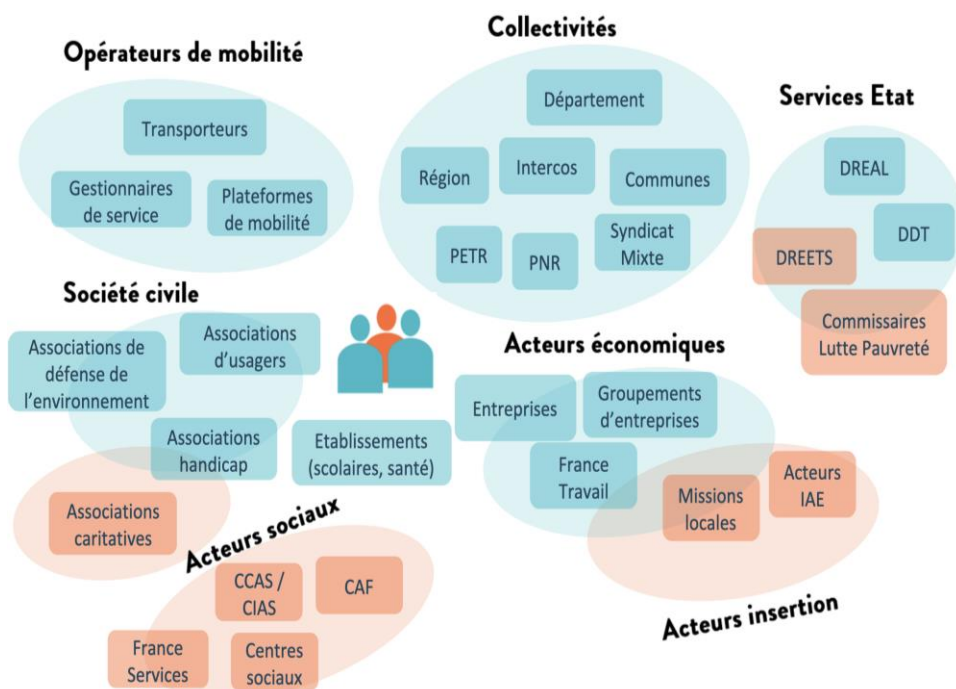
Opérateurs de mobilité

Transporteurs

Gestionnaires de service

Plateformes de mobilité

Collectivités

Département

Région

Intercos

Communes

PETR

PNR

Syndicat Mixte

Services Etat

DREAL

DDT

DREETS

Commissaires Lutte Pauvreté

Société civile

Associations de défense de l'environnement

Associations d'usagers

Associations handicap

Etablissements (scolaires, santé)

Acteurs économiques

Entreprises

Groupements d'entreprises

France Travail

Missions locales

Acteurs IAE

Associations caritatives

Acteurs sociaux

CCAS / CIAS

CAF

France Services

Centres sociaux

Acteurs insertion